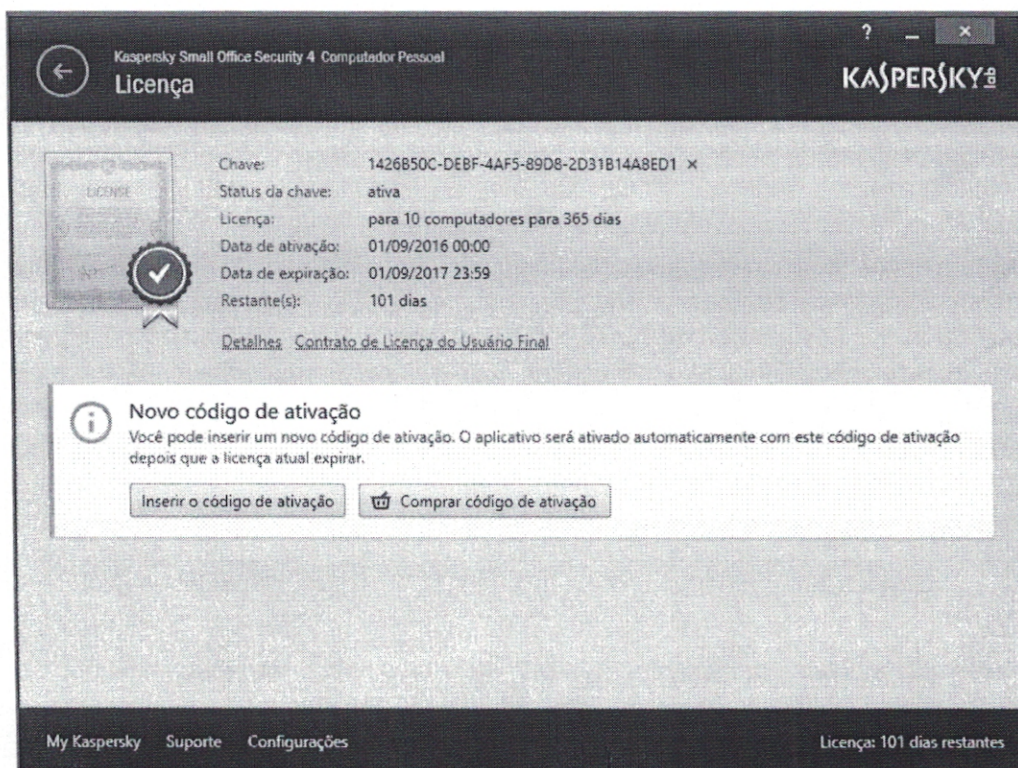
Kaspersky Small Office Security 4 Computador Pessoal
Licença

?
KASPERSKY lab

LICENSE

Chave: 1426B50C-DEBF-4AF5-89D8-2D31B14A8ED1 ×
Status da chave: ativa
Licença: para 10 computadores para 365 dias
Data de ativação: 01/09/2016 00:00
Data de expiração: 01/09/2017 23:59
Restante(s): 101 dias

Detalhes Contrato de Licença do Usuário Final

Novo código de ativação
Você pode inserir um novo código de ativação. O aplicativo será ativado automaticamente com este código de ativação depois que a licença atual expirar.

Inserir o código de ativação
Comprar código de ativação

My Kaspersky Suporte Configurações
Licença: 101 dias restantes